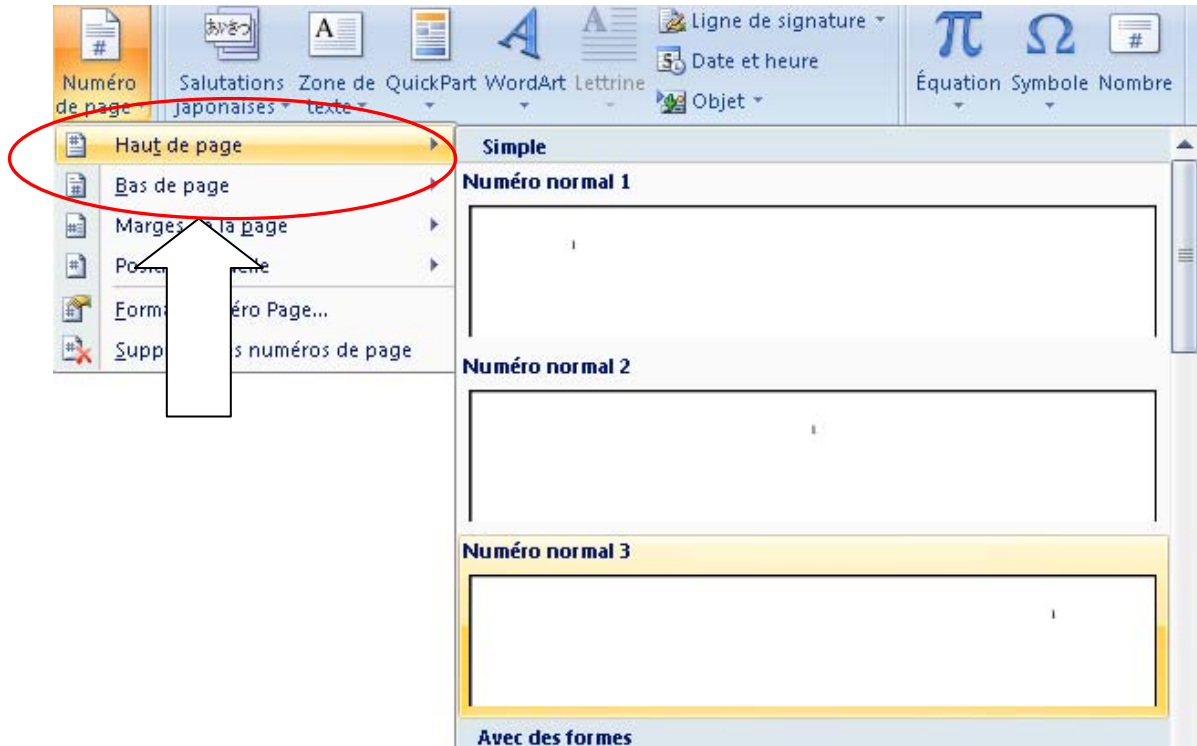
Numéro de page

Salutations japonaises

Zone de texte

QuickPart

WordArt

Lettrine

Ligne de signature

Date et heure

Objet

Équation

Symbole

Nombre

Haut de page

Bas de page

Marges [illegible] la page

Posi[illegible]elle

Forma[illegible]éro Page...

Supp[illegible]s numéros de page

Simple

Numéro normal 1

1

Numéro normal 2

1

Numéro normal 3

1

Avec des formes